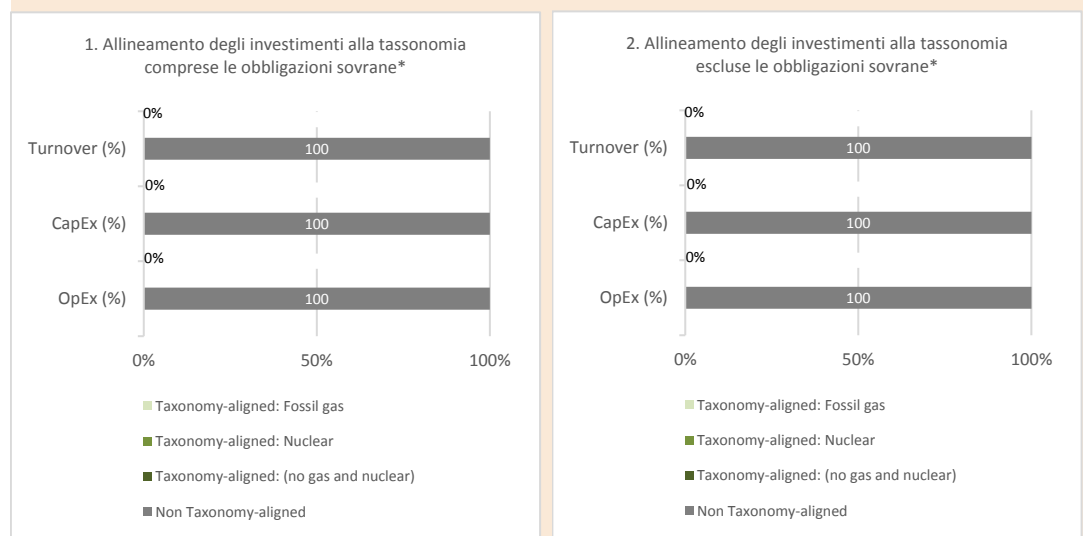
1. Allineamento degli investimenti alla tassonomia compprese le obbligazioni sovrane*

0%

Turnover (%) 100

0%

CapEx (%) 100

0%

OpEx (%) 100

0% 50% 100%

Taxonomy-aligned: Fossil gas

Taxonomy-aligned: Nuclear

Taxonomy-aligned: (no gas and nuclear)

Non Taxonomy-aligned

2. Allineamento degli investimenti alla tassonomia escluse le obbligazioni sovrane*

0%

Turnover (%) 100

0%

CapEx (%) 100

0%

OpEx (%) 100

0% 50% 100%

Taxonomy-aligned: Fossil gas

Taxonomy-aligned: Nuclear

Taxonomy-aligned: (no gas and nuclear)

Non Taxonomy-aligned